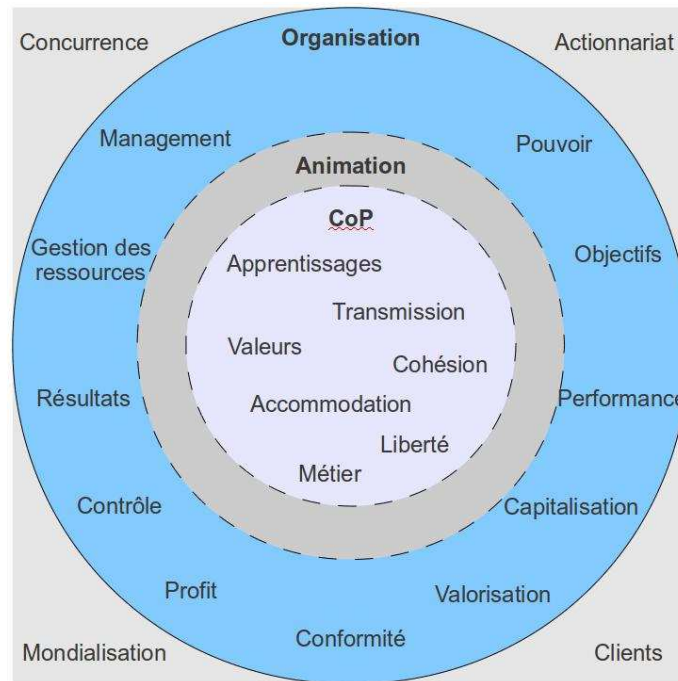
Concurrence

Organisation

Actionnariat

Management

Pouvoir

Animation

CoP

Gestion des ressources

Apprentissages

Objectifs

Transmission

Valeurs

Cohésion

Résultats

Accommodation

Performance

Liberté

Métier

Contrôle

Capitalisation

Profit

Valorisation

Conformité

Mondialisation

Clients